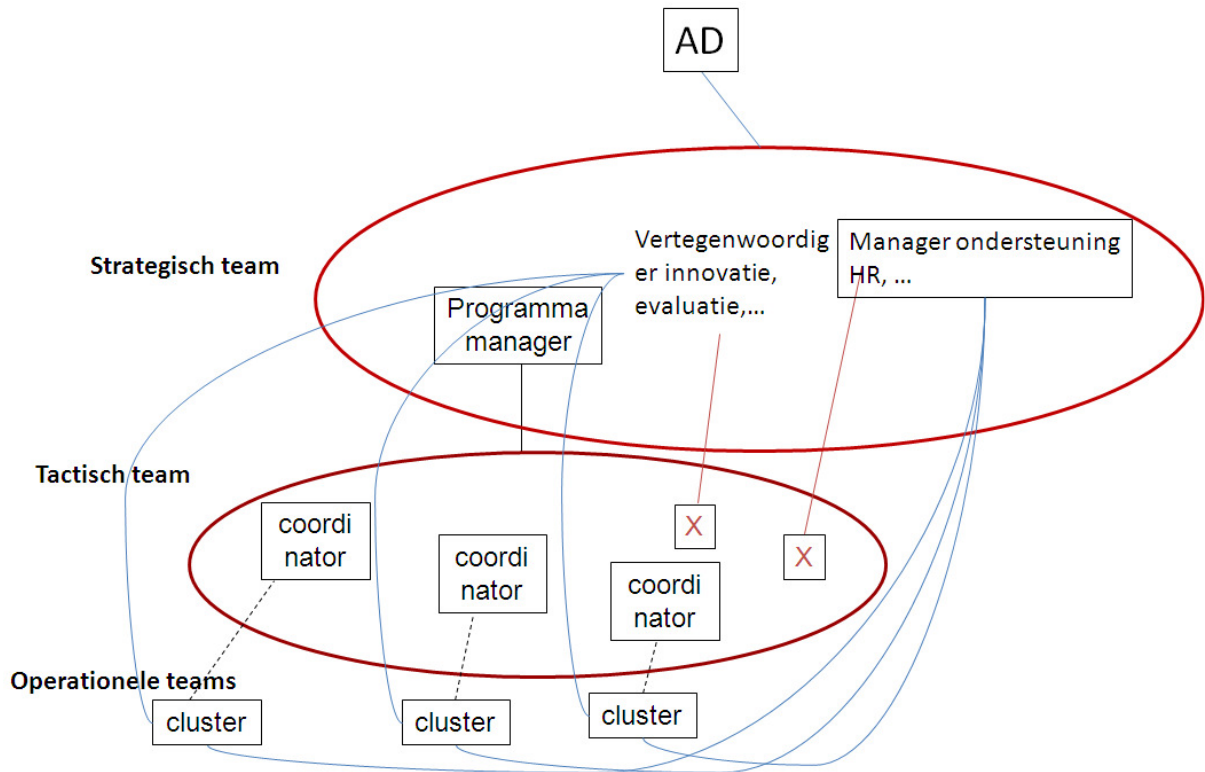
AD

Strategisch team

Vertegenwoordiger innovatie, evaluatie,…

Manager ondersteuning HR, …

Programma manager

Tactisch team

coordi nator

coordi nator

X

X

coordi nator

Operationele teams

cluster

cluster

cluster